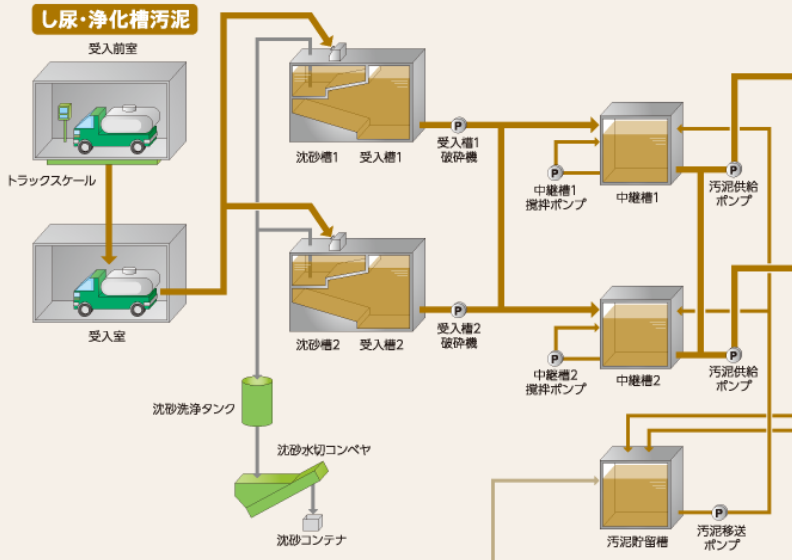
し尿・浄化槽汚泥

受入前室

トラックスケール

受入室

沈砂槽1　受入槽1

沈砂槽2　受入槽2

P
受入槽1
破砕機

P
受入槽2
破砕機

沈砂洗浄タンク

沈砂水切コンベヤ

沈砂コンテナ

P
中継槽1
撹拌ポンプ

中継槽1

P
汚泥供給
ポンプ

P
中継槽2
撹拌ポンプ

中継槽2

P
汚泥供給
ポンプ

汚泥貯留槽

P
汚泥移送
ポンプ